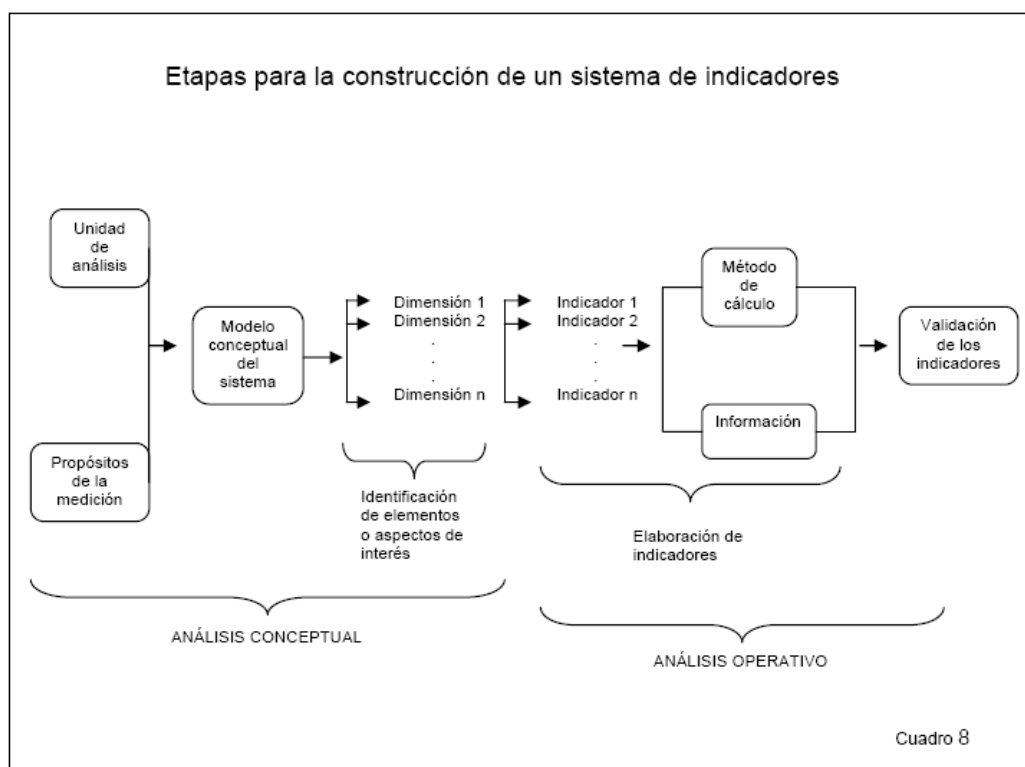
Etapas para la construcción de un sistema de indicadores

Unidad de análisis

Propósitos de la medición

Modelo conceptual del sistema

Dimensión 1
Dimensión 2
.
.
.
Dimensión n

Indicador 1
Indicador 2
.
.
.
Indicador n

Método de cálculo

Información

Validación de los indicadores

Identificación de elementos o aspectos de interés

Elaboración de indicadores

ANÁLISIS CONCEPTUAL

ANÁLISIS OPERATIVO

Cuadro 8